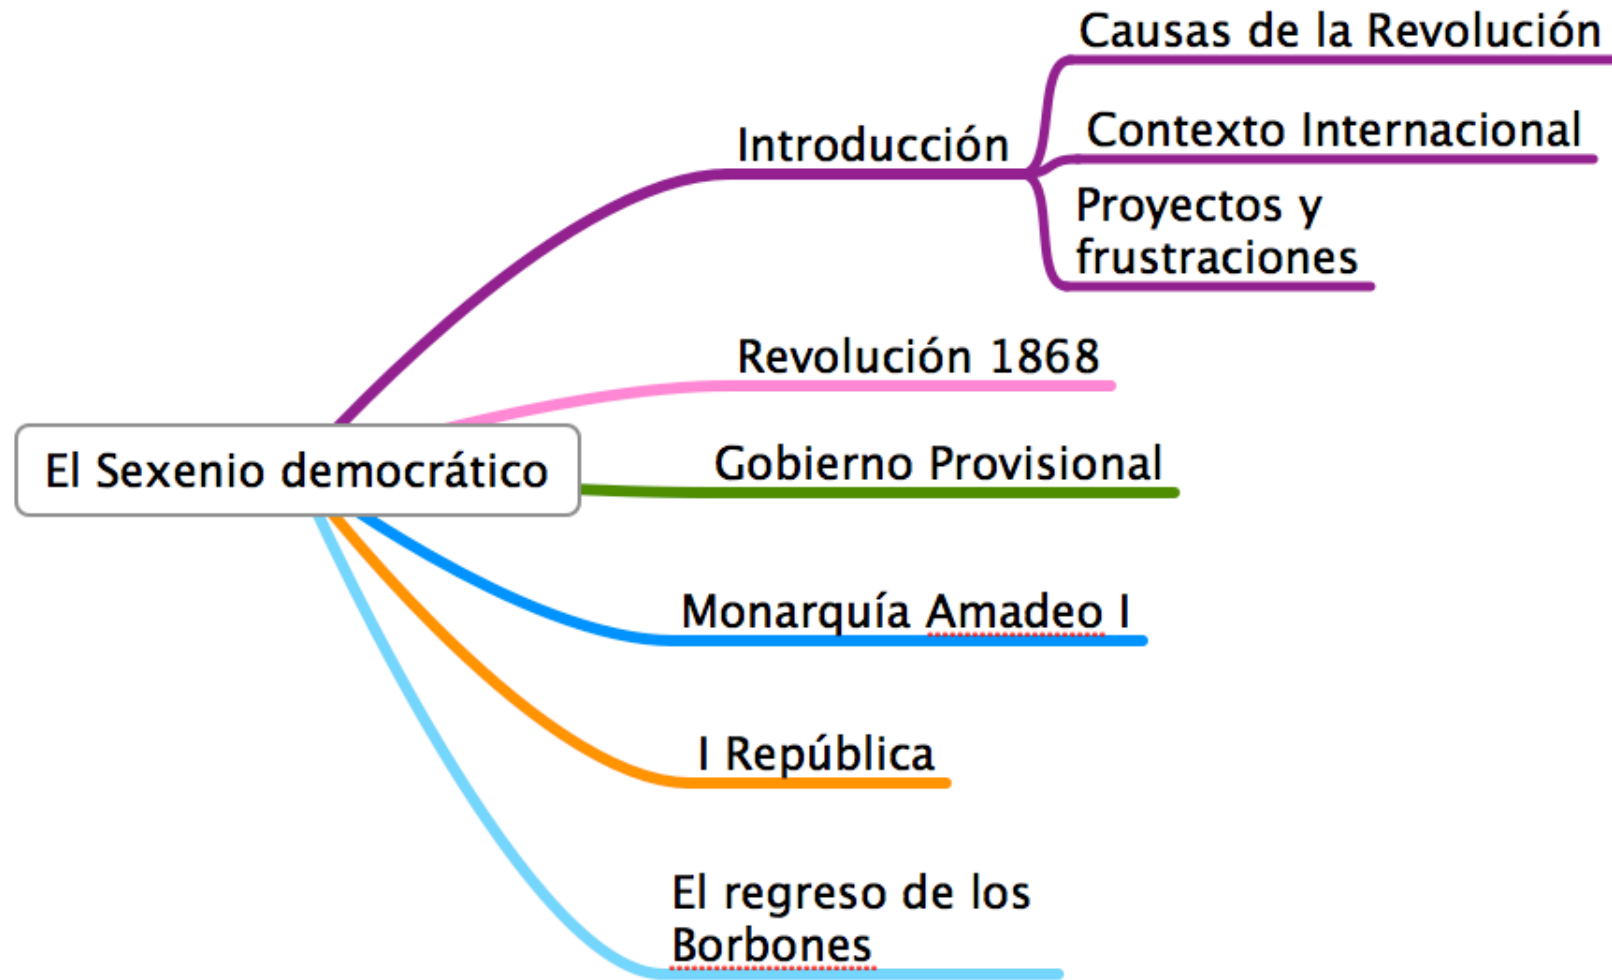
El Sexenio democrático

Introducción

Causas de la Revolución

Contexto Internacional

Proyectos y frustraciones

Revolución 1868

Gobierno Provisional

Monarquía Amadeo I

I República

El regreso de los Borbones